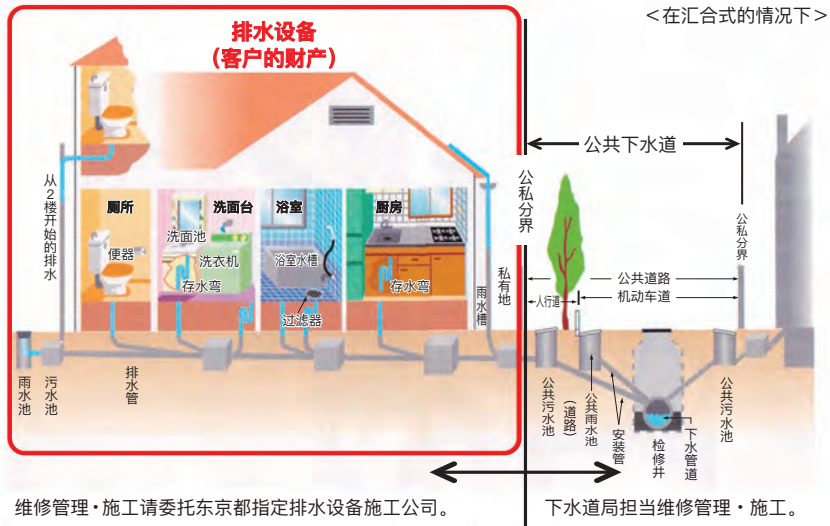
＜在汇合式的情况下＞

排水设备
（客户的财产）

公共下水道

公私分界

从2楼开始的排水

厕所
便器

洗面台
洗面池
洗衣机
存水弯

浴室
浴室水槽
过滤器

厨房
存水弯

雨水槽

私有地

公私分界

公共道路
人行道
机动车道

雨水池
污水池
排水管

公共污水池
（道路）
公共雨水池
安装管
检修井
下水管道
公共污水池

维修管理・施工请委托东京都指定排水设备施工公司。

下水道局担当维修管理・施工。